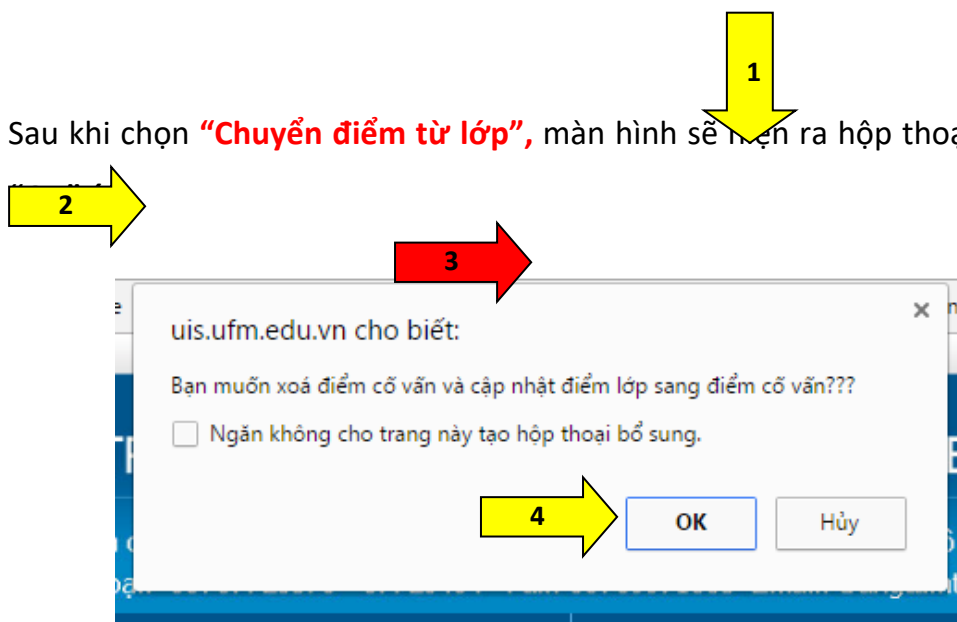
1

Sau khi chọn **"Chuyển điểm từ lớp",** màn hình sẽ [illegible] ra hộp thoa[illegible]

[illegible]

2

3

uis.ufm.edu.vn cho biết:

×

Bạn muốn xoá điểm cố vấn và cập nhật điểm lớp sang điểm cố vấn???

Ngăn không cho trang này tạo hộp thoại bổ sung.

4

OK

Hủy